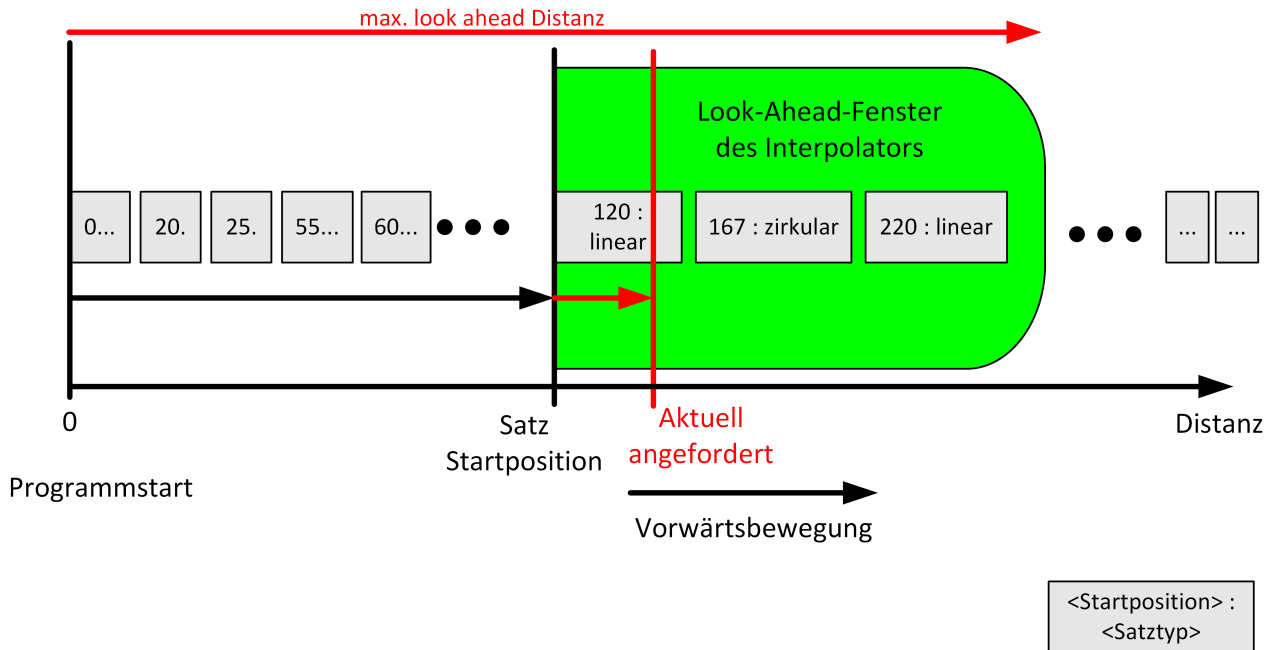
max. look ahead Distanz

Look-Ahead-Fenster des Interpolators

0...

20.

25.

55...

60...

120 : linear

167 : zirkular

220 : linear

...

...

0

Programmstart

Satz Startposition

Aktuell angefordert

Distanz

Vorwärtsbewegung

<Startposition> : <Satztyp>